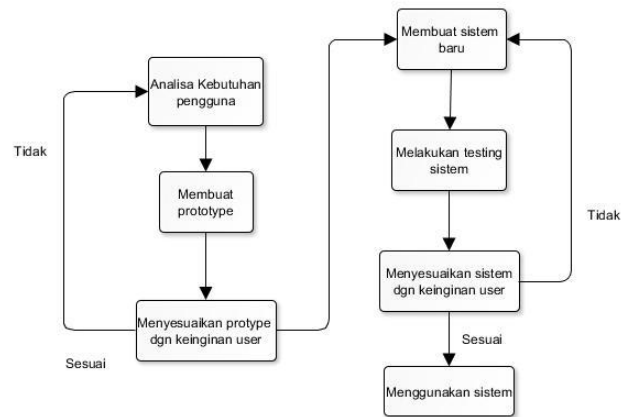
Analisa Kebutuhan pengguna

Tidak

Membuat prototype

Menyesuaikan protype dgn keinginan user

Sesuai

Membuat sistem baru

Melakukan testing sistem

Tidak

Menyesuaikan sistem dgn keinginan user

Sesuai

Menggunakan sistem